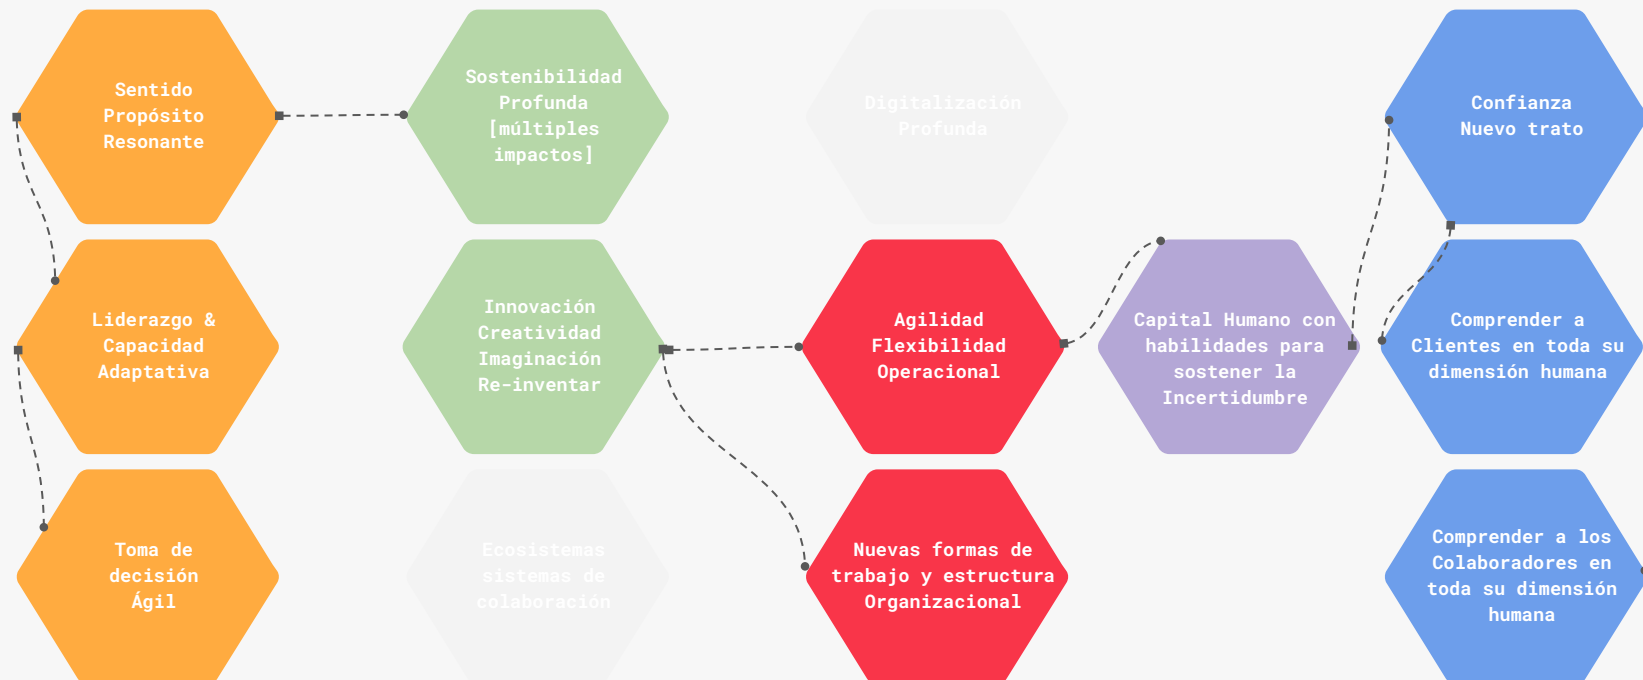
Sentido
Propósito
Resonante

Sostenibilidad
Profunda
[múltiples
impactos]

Digitalización
Profunda

Confianza
Nuevo trato

Liderazgo &
Capacidad
Adaptativa

Innovación
Creatividad
Imaginación
Re-inventar

Agilidad
Flexibilidad
Operacional

Capital Humano con habilidades para sostener la Incertidumbre

Comprender a Clientes en toda su dimensión humana

Toma de
decisión
Ágil

Ecosistemas
sistemas de
colaboración

Nuevas formas de trabajo y estructura Organizacional

Comprender a los Colaboradores en toda su dimensión humana